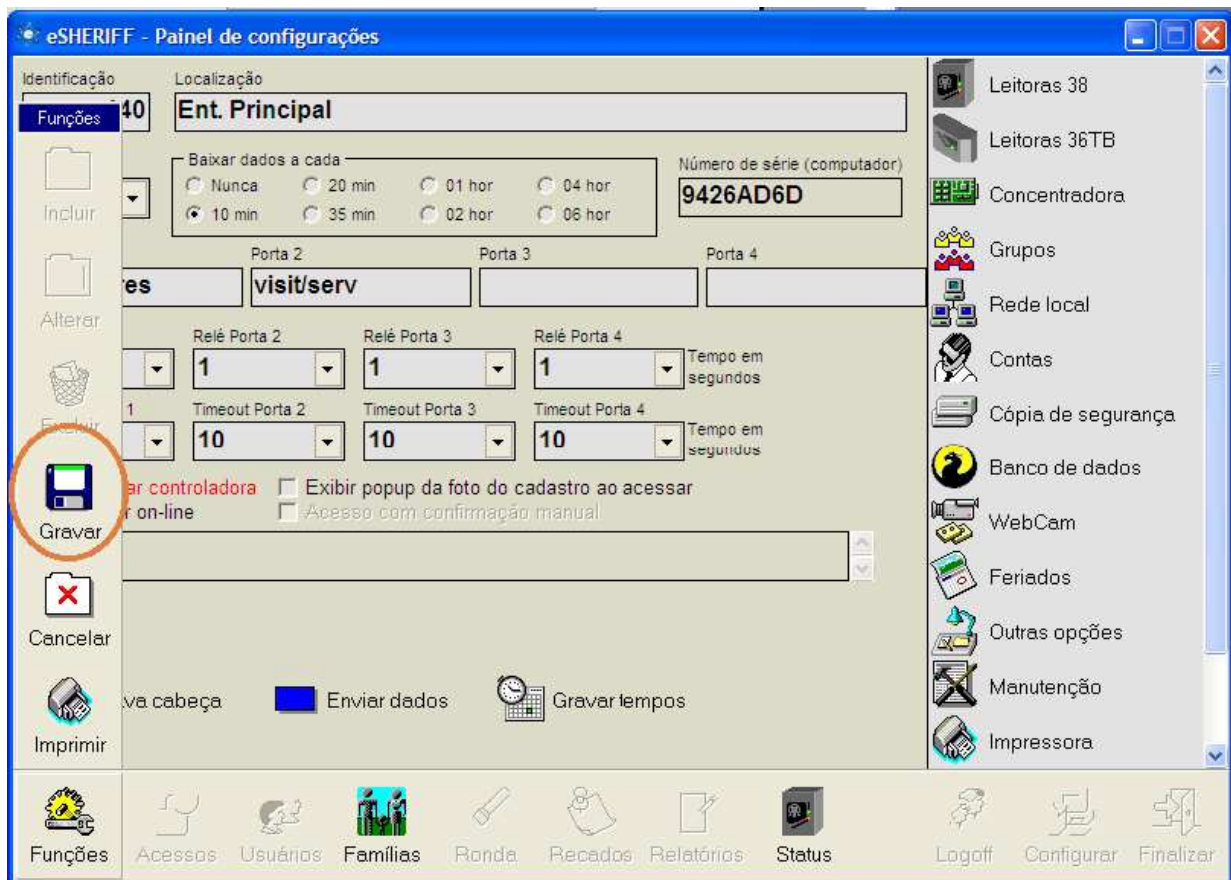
eSHERIFF - Painel de configurações

Identificação
Funções
40
Localização
Ent. Principal

Incluir
Baixar dados a cada
Nunca
20 min
01 hor
04 hor
10 min
35 min
02 hor
06 hor
Número de série (computador)
9426AD6D

Alterar
Porta 2
Porta 3
Porta 4
es
visit/serv

Relé Porta 2
Relé Porta 3
Relé Porta 4
1
1
1
Tempo em segundos

Excluir
1
Timeout Porta 2
Timeout Porta 3
Timeout Porta 4
10
10
10
Tempo em segundos

Gravar
r controladora
r on-line
Exibir popup da foto do cadastro ao acessar
Acesso com confirmação manual

Cancelar

Imprimir
va cabeça
Enviar dados
Gravar tempos

Leitoras 38
Leitoras 36TB
Concentradora
Grupos
Rede local
Contas
Cópia de segurança
Banco de dados
WebCam
Feriados
Outras opções
Manutenção
Impressora

Funções
Acessos
Usuários
Famílias
Ronda
Recados
Relatórios
Status
Logoff
Configurar
Finalizar